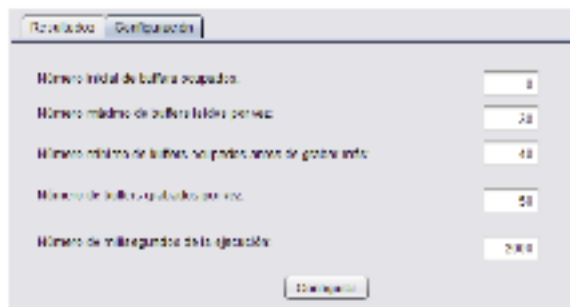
Resultados | Configuración

Número inicial de buffers ocupados: 0

Número máximo de buffers leídos por vez: 30

Número mínimo de buffers no producidos antes de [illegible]: 40

Número de buffers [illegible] por vez: 50

Número de milisegundos de la ejecución: 2000

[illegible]